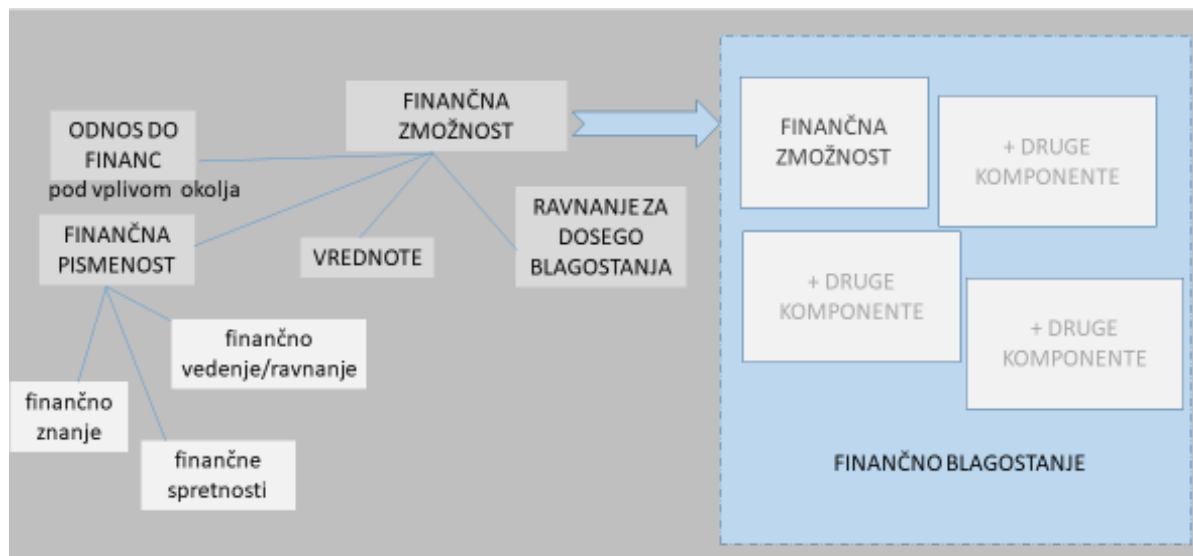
FINANČNA ZMOŽNOST

ODNOS DO FINANC
pod vplivom okolja

FINANČNA PISMENOST

VREDNOTE

RAVNANJE ZA DOSEGO BLAGOSTANJA

finančno vedenje/ravnanje

finančno znanje

finančne spretnosti

FINANČNA ZMOŽNOST

+ DRUGE KOMPONENTE

+ DRUGE KOMPONENTE

+ DRUGE KOMPONENTE

FINANČNO BLAGOSTANJE